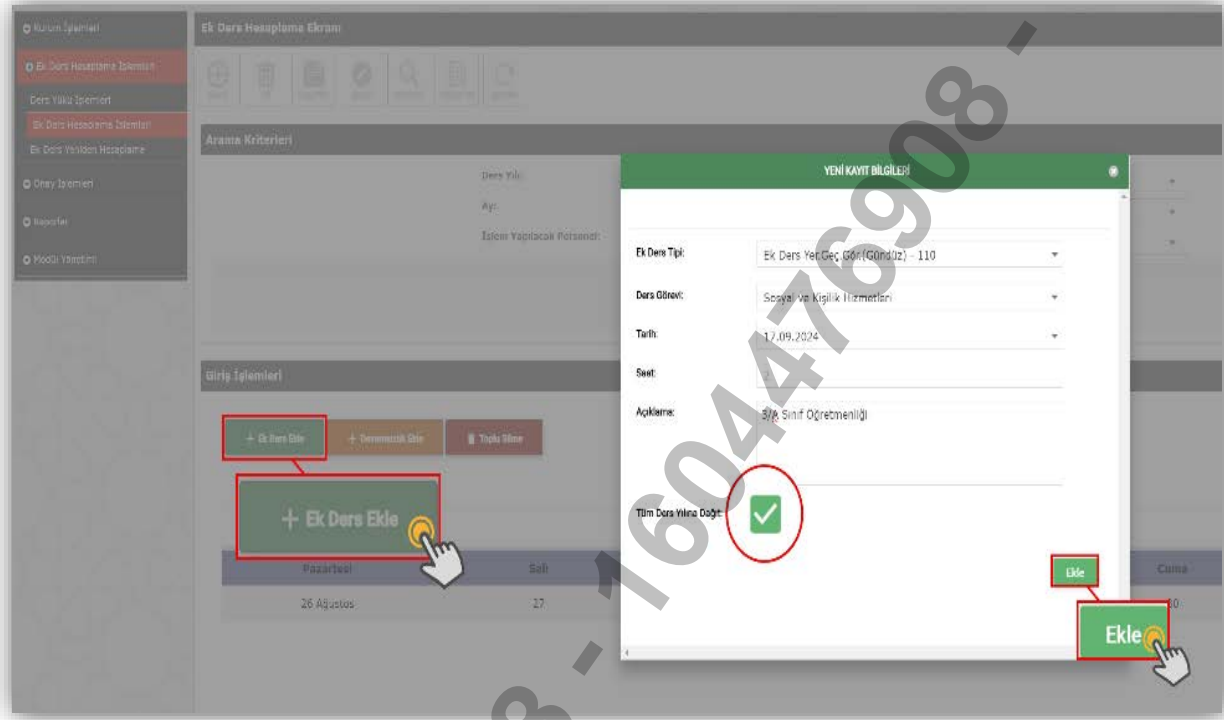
Kurum İşlemleri
Ek Ders Hesaplama İşlemleri
Ders Yükü İşlemleri
Ek Ders Hesaplama İşlemleri
Ek Ders Yeniden Hesaplama
Onay İşlemleri
Raporlar
Modül Yönetimi

Ek Ders Hesaplama Ekranı

Arama Kriterleri
Ders Yılı:
Ay:
İşlem Yapılacak Personel:

Giriş İşlemleri
+ Ek Ders Ekle
+ Devamsızlık Ekle
Toplu Silme
+ Ek Ders Ekle

Pazartesi
Salı
Cuma
26 Ağustos
27
30

YENİ KAYIT BİLGİLERİ
Ek Ders Tipi: Ek Ders Yer.Geç.Gör.(Gündüz) - 110
Ders Görevi: Sosyal ve Kişilik Hizmetleri
Tarih: 17.09.2024
Saat:
Açıklama: 3/A Sınıf Öğretmenliği
Tüm Ders Yılına Dağıt:
Ekle
Ekle

8 - 16047690 8 -